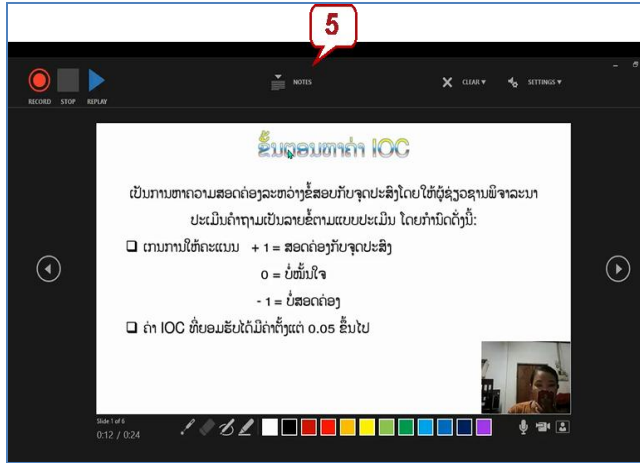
5

RECORD STOP REPLAY

NOTES

CLEAR ▾ SETTINGS ▾

ຂັ້ນຕອນຫາຄ່າ IOC

ເປັນການຫາຄວາມສອດຄ່ອງລະຫວ່າງຂໍ້ສອບກັບຈຸດປະສົງໂດຍໃຫ້ຜູ້ຊ່ຽວຊານພິຈາລະນາ ປະເມີນຄຳຖາມເປັນລາຍຂໍ້ຕາມແບບປະເມີນ ໂດຍກຳນົດດັ່ງນີ້:

❑ ເກນການໃຫ້ຄະແນນ + 1 = ສອດຄ່ອງກັບຈຸດປະສົງ

0 = ບໍ່ໝັ້ນໃຈ

- 1 = ບໍ່ສອດຄ່ອງ

❑ ຄ່າ IOC ທີ່ຍອມຮັບໄດ້ມີຄ່າຕັ້ງແຕ່ 0.05 ຂຶ້ນໄປ

Slide 1 of 6

0:12 / 0:24